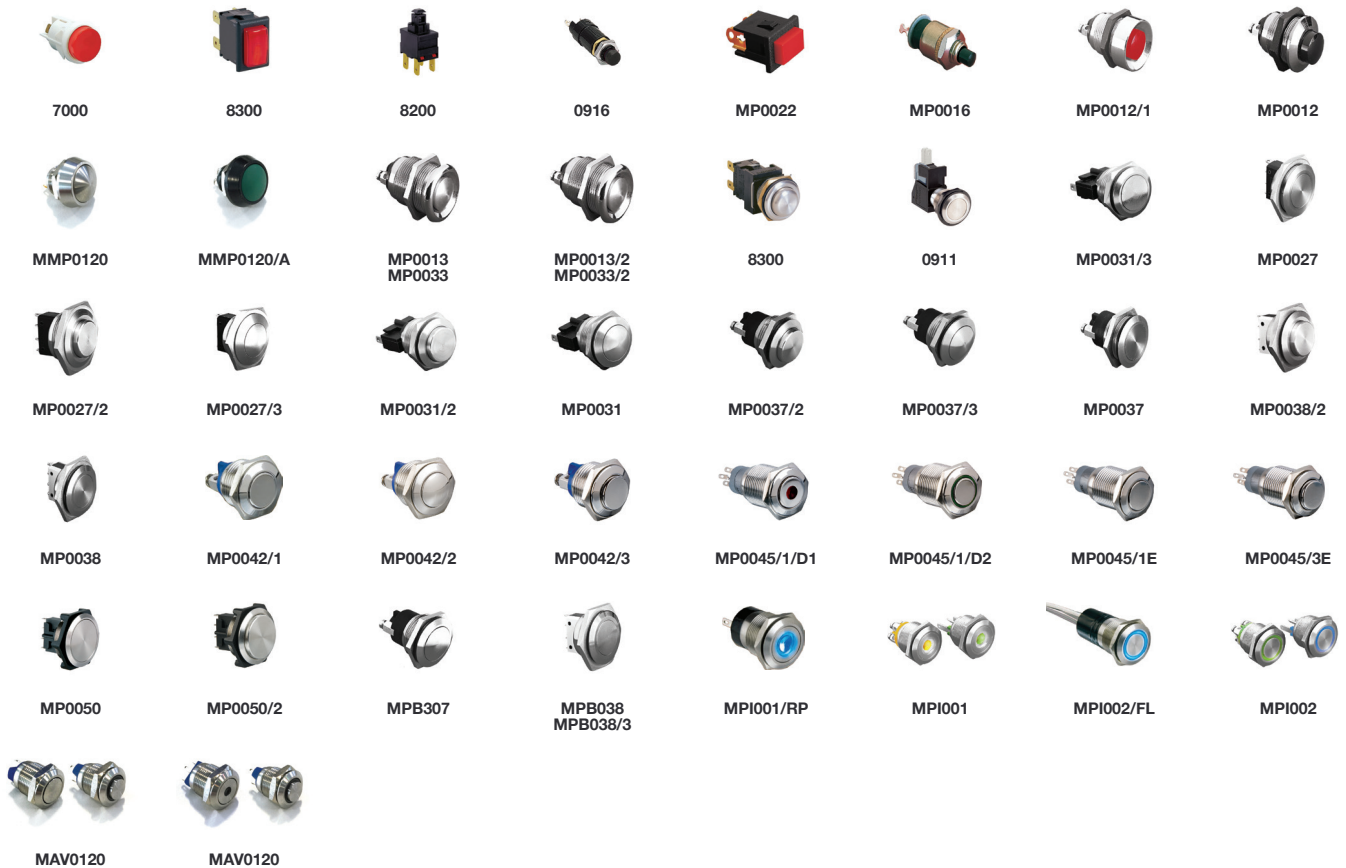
7000
8300
8200
0916
MP0022
MP0016
MP0012/1
MP0012

MMP0120
MMP0120/A
MP0013
MP0033
MP0013/2
MP0033/2
8300
0911
MP0031/3
MP0027

MP0027/2
MP0027/3
MP0031/2
MP0031
MP0037/2
MP0037/3
MP0037
MP0038/2

MP0038
MP0042/1
MP0042/2
MP0042/3
MP0045/1/D1
MP0045/1/D2
MP0045/1E
MP0045/3E

MP0050
MP0050/2
MPB307
MPB038
MPB038/3
MPI001/RP
MPI001
MPI002/FL
MPI002

MAV0120
MAV0120